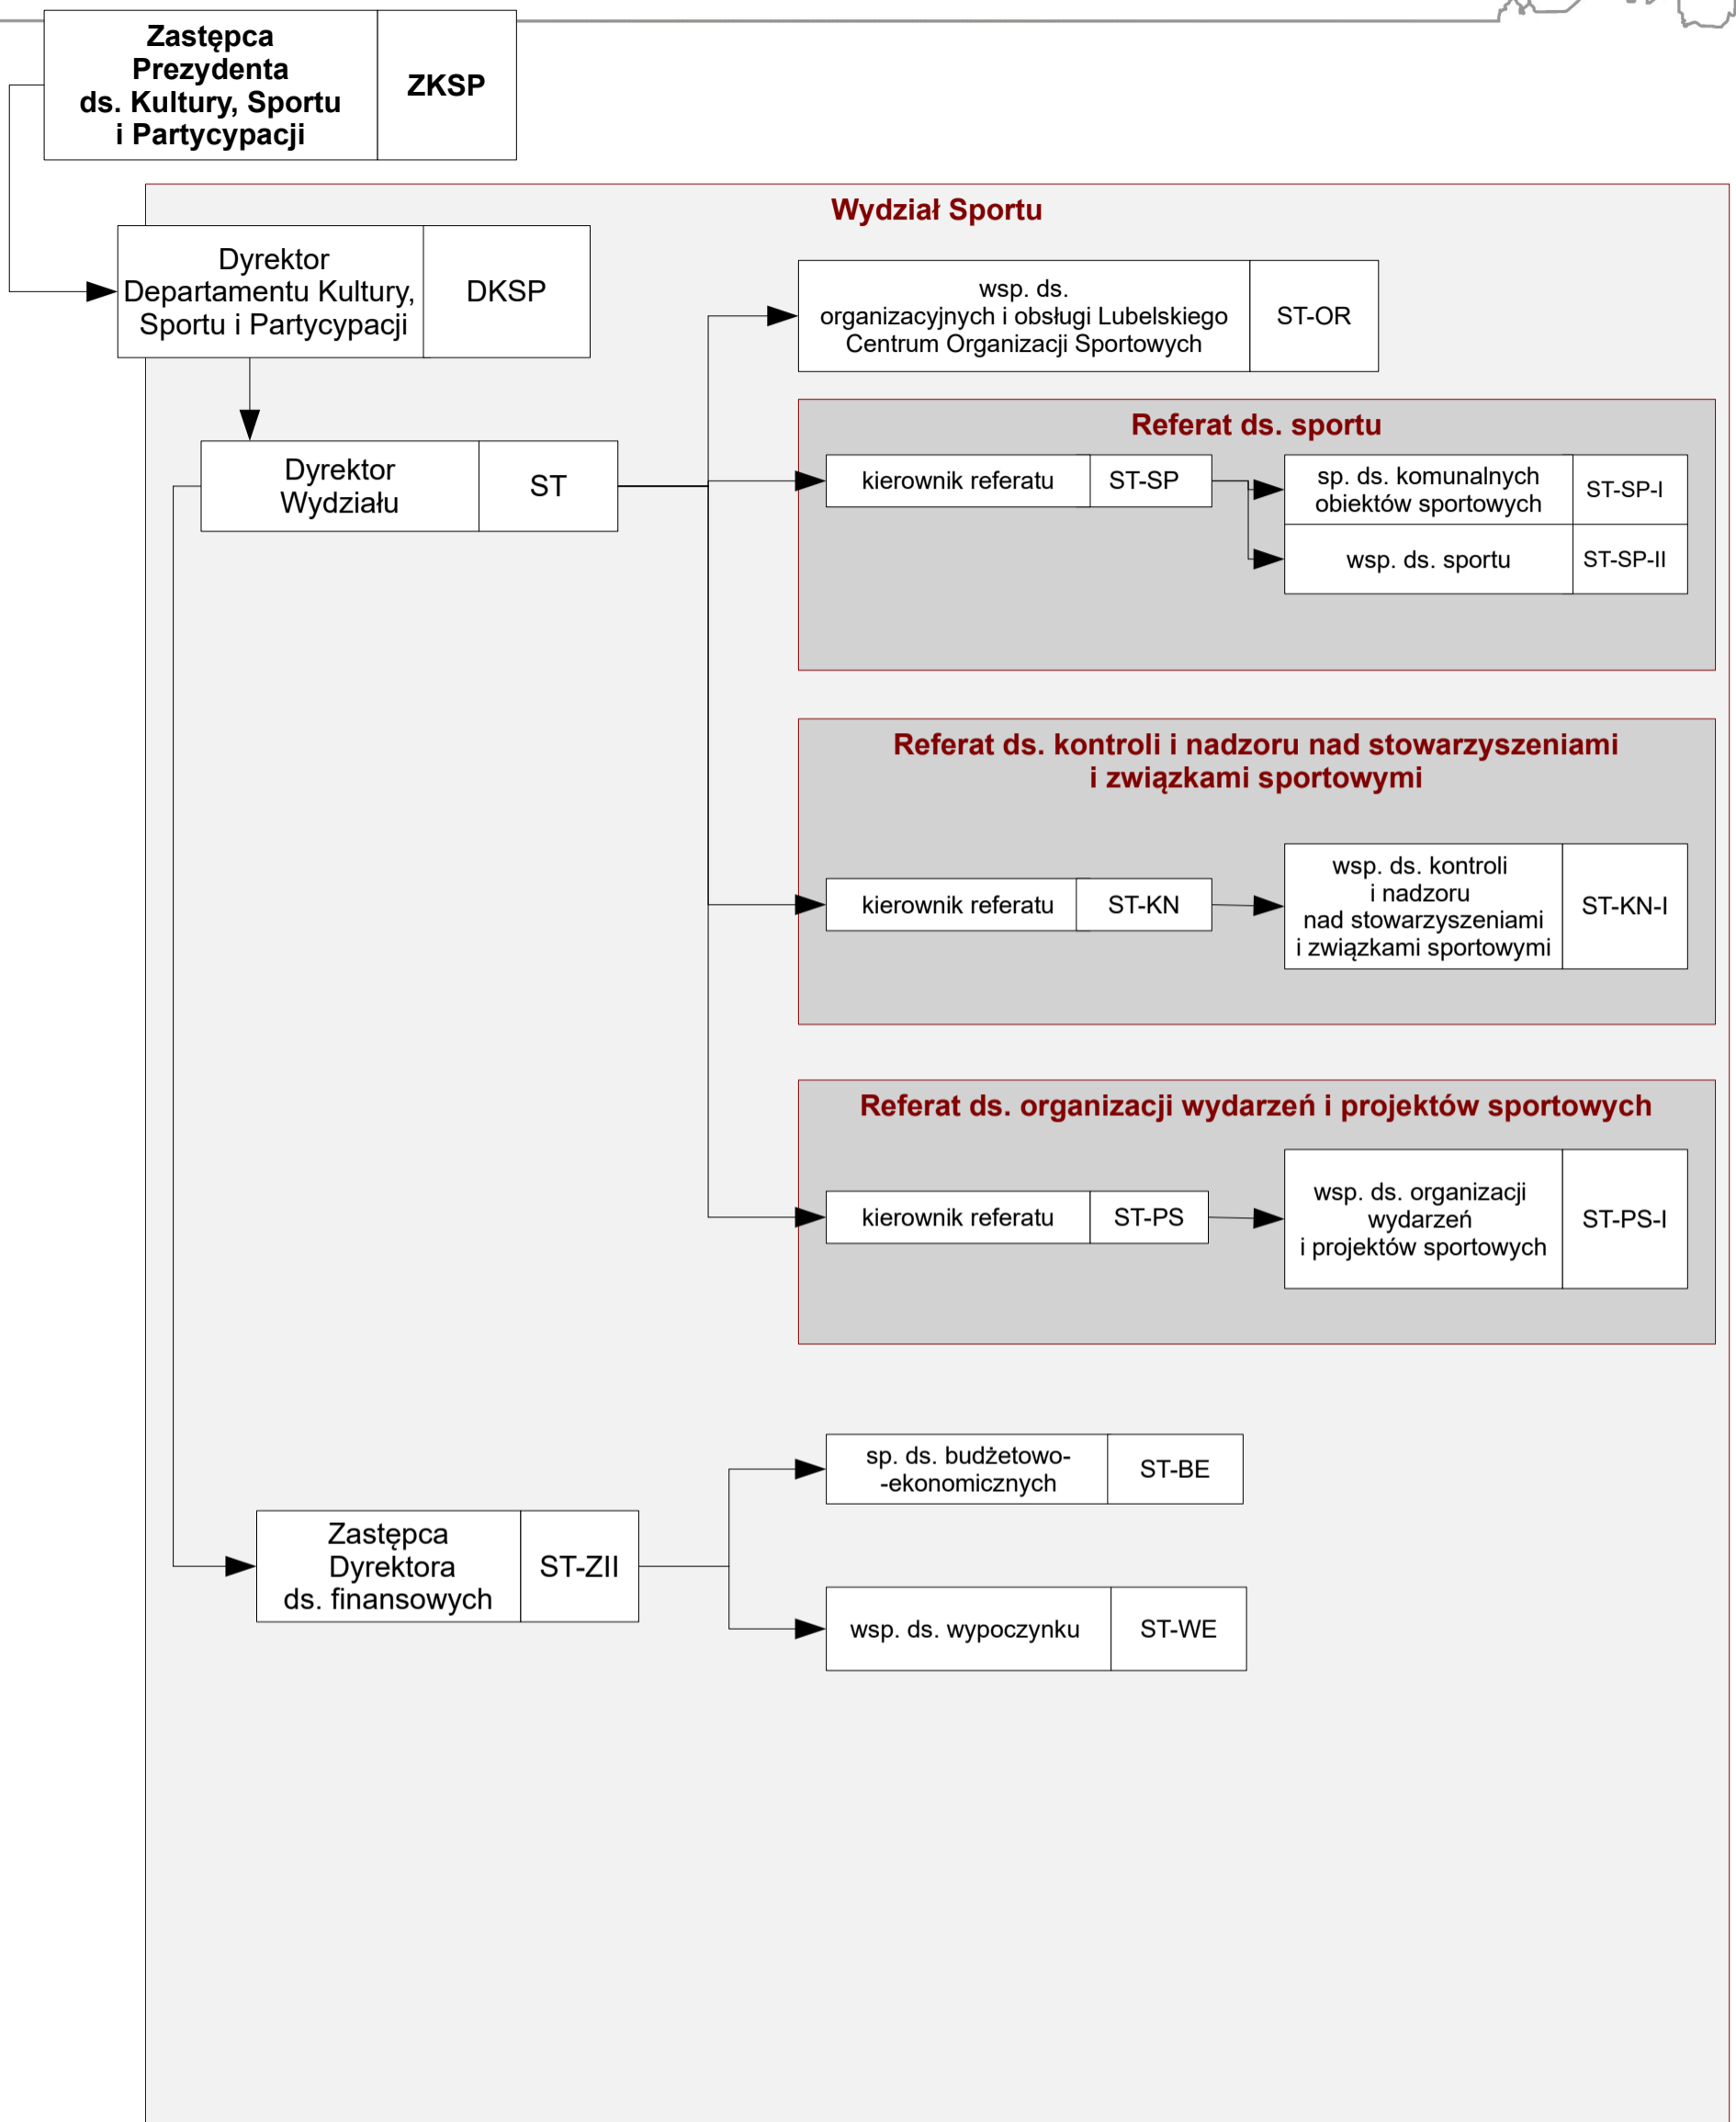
| Zastępca Prezydenta ds. Kultury, Sportu i Partycypacji | ZKSP |
|---|---|

Wydział Sportu

| Dyrektor Departamentu Kultury, Sportu i Partycypacji | DKSP |
|---|---|

| wsp. ds. organizacyjnych i obsługi Lubelskiego Centrum Organizacji Sportowych | ST-OR |
|---|---|

| Dyrektor Wydziału | ST |
|---|---|

Referat ds. sportu

| kierownik referatu | ST-SP |
|---|---|

| sp. ds. komunalnych obiektów sportowych | ST-SP-I |
|---|---|
| wsp. ds. sportu | ST-SP-II |

Referat ds. kontroli i nadzoru nad stowarzyszeniami i związkami sportowymi

| kierownik referatu | ST-KN |
|---|---|

| wsp. ds. kontroli i nadzoru nad stowarzyszeniami i związkami sportowymi | ST-KN-I |
|---|---|

Referat ds. organizacji wydarzeń i projektów sportowych

| kierownik referatu | ST-PS |
|---|---|

| wsp. ds. organizacji wydarzeń i projektów sportowych | ST-PS-I |
|---|---|

| sp. ds. budżetowo--ekonomicznych | ST-BE |
|---|---|

| Zastępca Dyrektora ds. finansowych | ST-ZII |
|---|---|

| wsp. ds. wypoczynku | ST-WE |
|---|---|